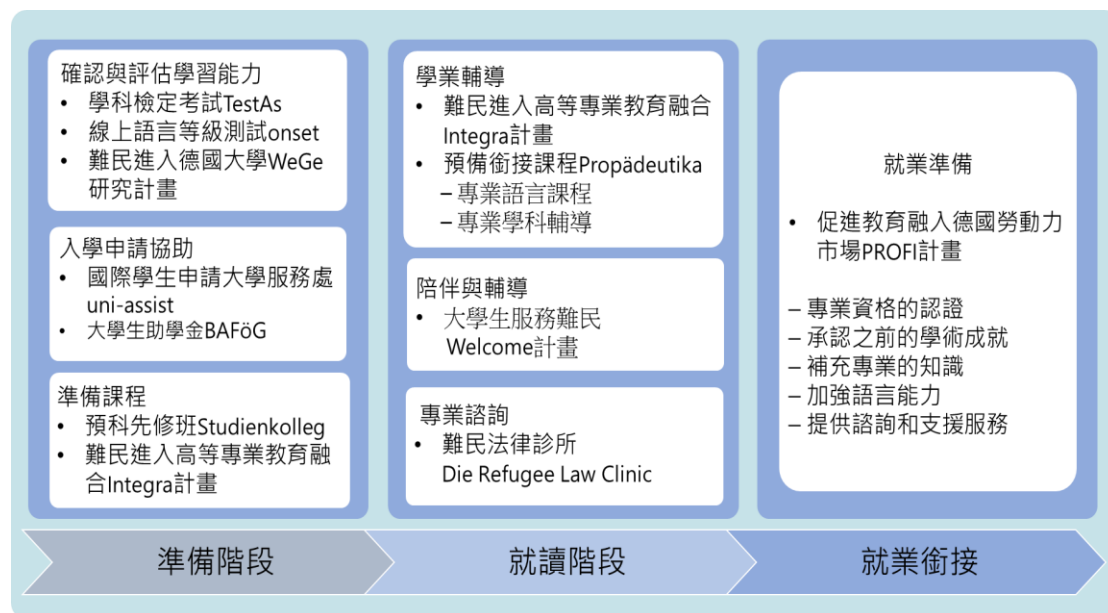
確認與評估學習能力
• 學科檢定考試TestAs
• 線上語言等級測試onset
• 難民進入德國大學WeGe研究計畫

入學申請協助
• 國際學生申請大學服務處uni-assist
• 大學生助學金BAFöG

準備課程
• 預科先修班Studienkolleg
• 難民進入高等專業教育融合Integra計畫

學業輔導
• 難民進入高等專業教育融合Integra計畫
• 預備銜接課程Propädeutika
– 專業語言課程
– 專業學科輔導

陪伴與輔導
• 大學生服務難民Welcome計畫

專業諮詢
• 難民法律診所 Die Refugee Law Clinic

就業準備

• 促進教育融入德國勞動力市場PROFI計畫

– 專業資格的認證
– 承認之前的學術成就
– 補充專業的知識
– 加強語言能力
– 提供諮詢和支援服務

準備階段

就讀階段

就業銜接